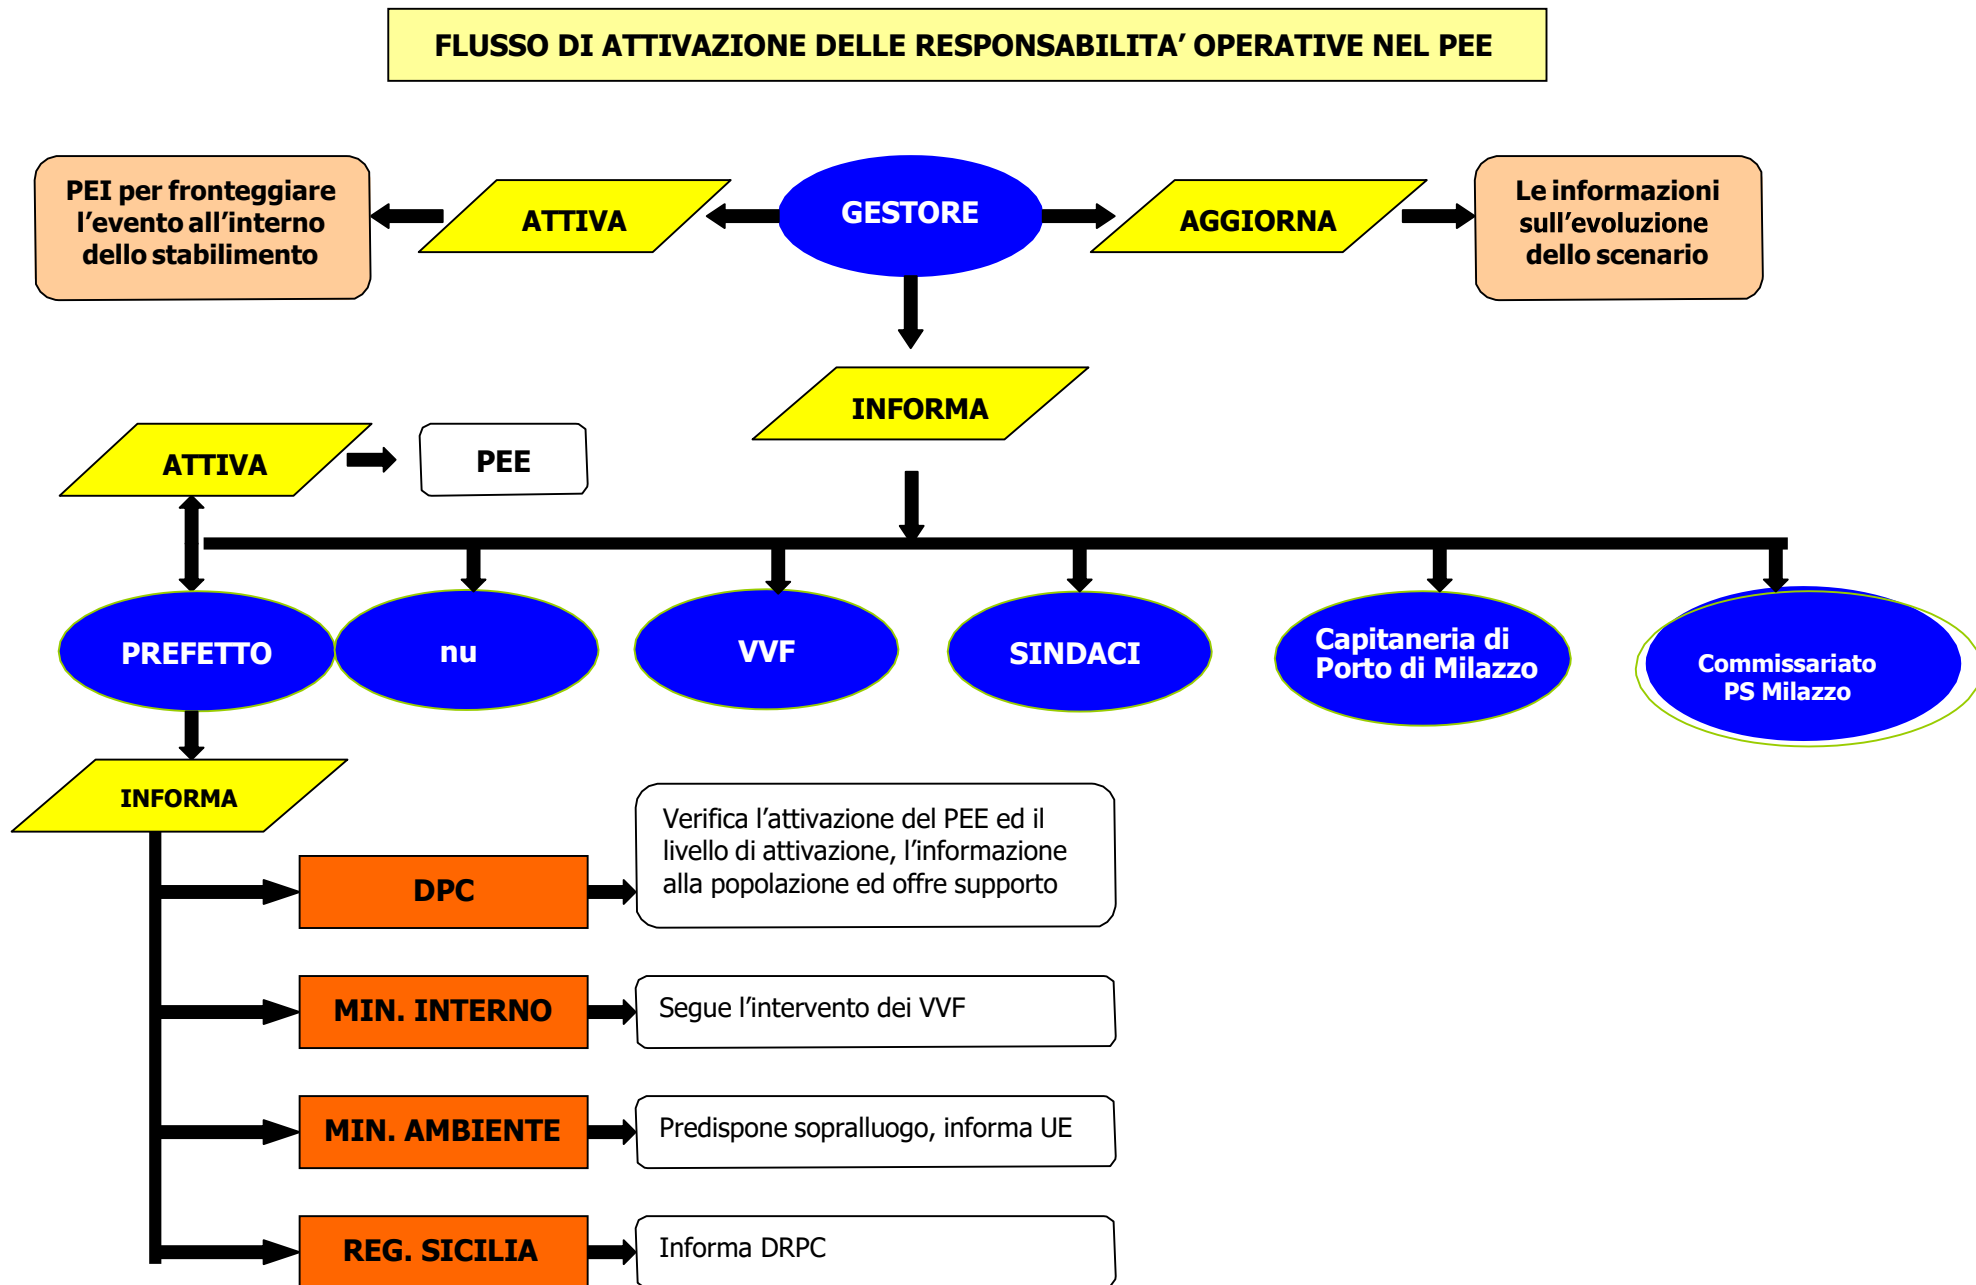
FLUSSO DI ATTIVAZIONE DELLE RESPONSABILITA' OPERATIVE NEL PEE

PEI per fronteggiare l'evento all'interno dello stabilimento

ATTIVA

GESTORE

AGGIORNA

Le informazioni sull'evoluzione dello scenario

INFORMA

ATTIVA

PEE

PREFETTO

nu

VVF

SINDACI

Capitaneria di Porto di Milazzo

Commissariato PS Milazzo

INFORMA

DPC

Verifica l'attivazione del PEE ed il livello di attivazione, l'informazione alla popolazione ed offre supporto

MIN. INTERNO

Segue l'intervento dei VVF

MIN. AMBIENTE

Predispone sopralluogo, informa UE

REG. SICILIA

Informa DRPC